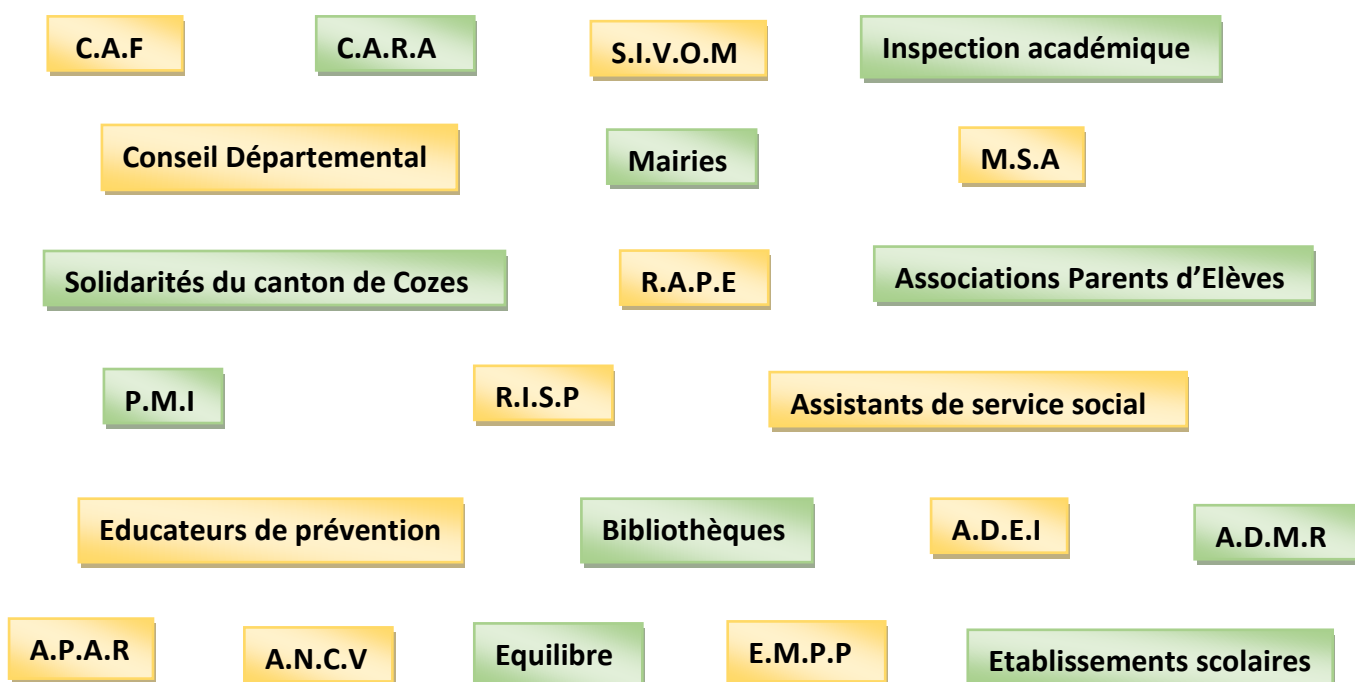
C.A.F

C.A.R.A

S.I.V.O.M

Inspection académique

Conseil Départemental

Mairies

M.S.A

Solidarités du canton de Cozes

R.A.P.E

Associations Parents d'Elèves

P.M.I

R.I.S.P

Assistants de service social

Educateurs de prévention

Bibliothèques

A.D.E.I

A.D.M.R

A.P.A.R

A.N.C.V

Equilibre

E.M.P.P

Etablissements scolaires